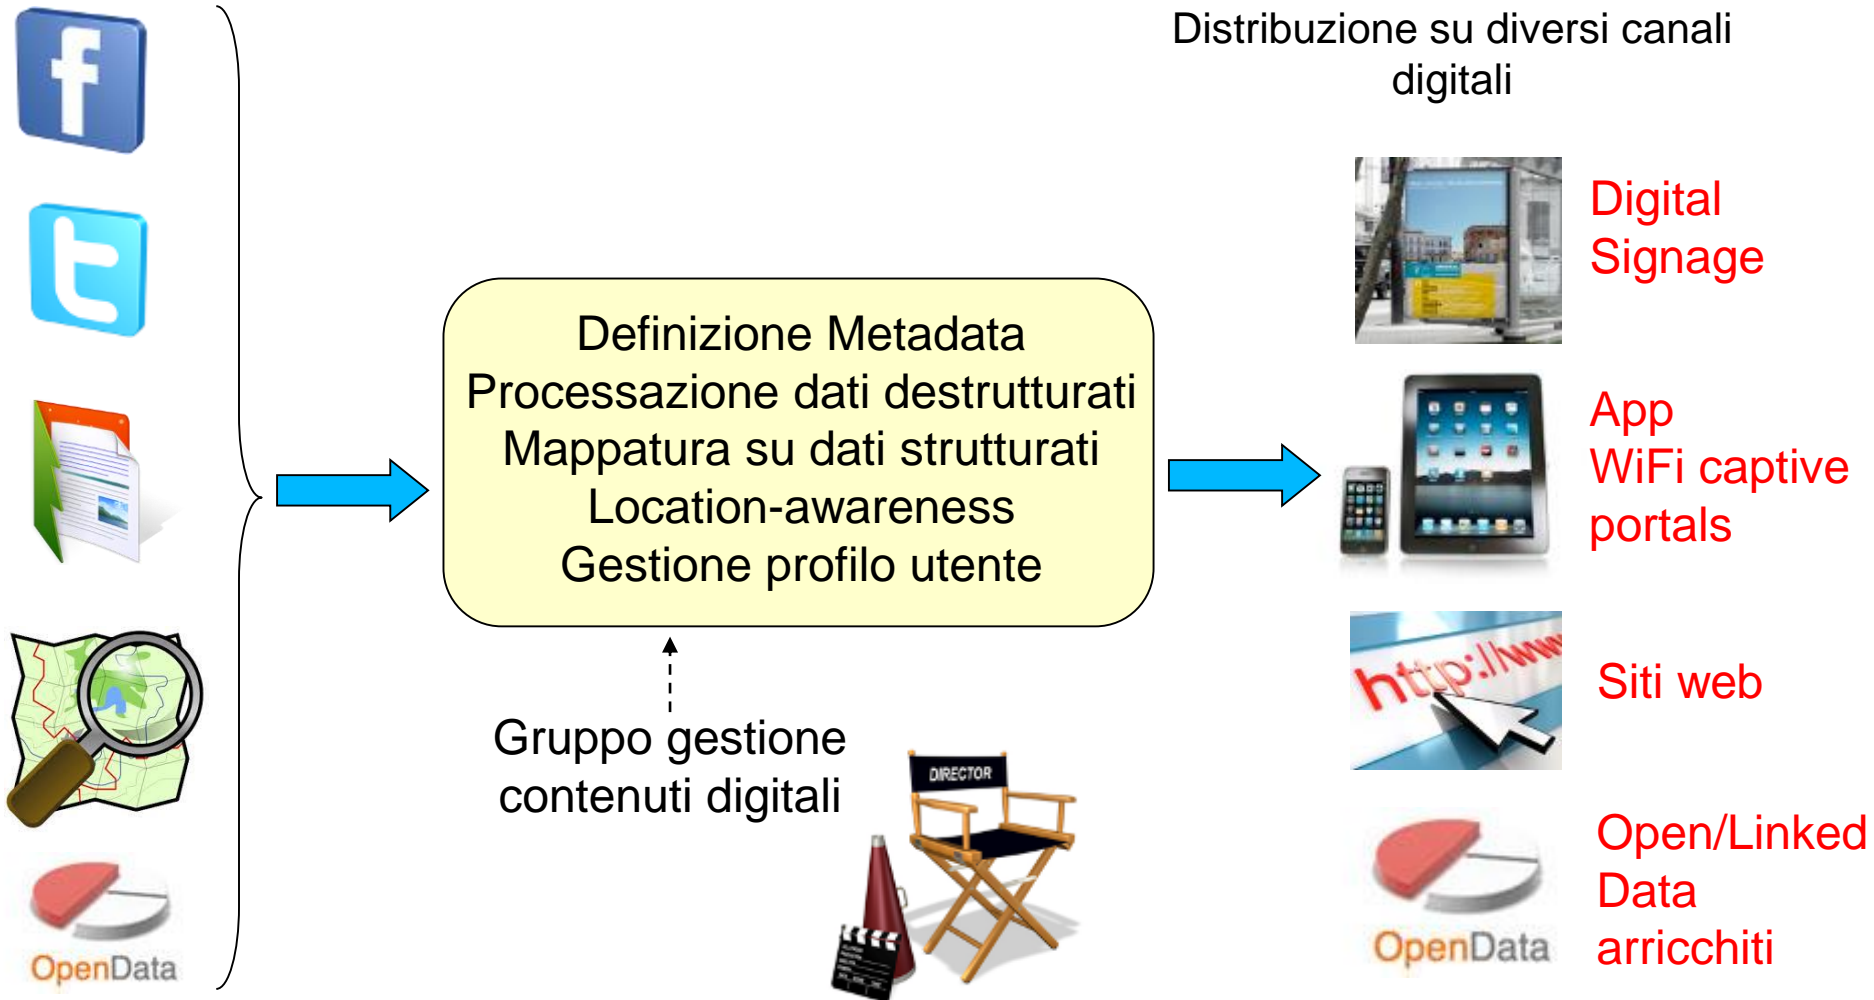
f

OpenData

Distribuzione su diversi canali digitali

Definizione Metadata
Processazione dati destrutturati
Mappatura su dati strutturati
Location-awareness
Gestione profilo utente

Gruppo gestione contenuti digitali

DIRECTOR

Digital Signage

App
WiFi captive portals

http://www

Siti web

OpenData

Open/Linked Data arricchiti